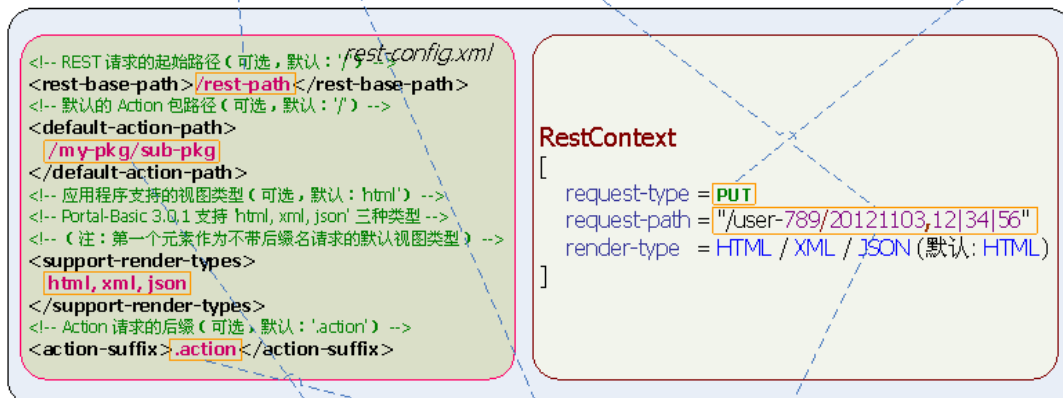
rest-config.xml

<!-- REST 请求的起始路径（可选，默认：'/'） -->
<rest-base-path>/rest-path</rest-base-path>
<!-- 默认的 Action 包路径（可选，默认：'/'） -->
<default-action-path>
/my-pkg/sub-pkg
</default-action-path>
<!-- 应用程序支持的视图类型（可选，默认：'html'） -->
<!-- Portal-Basic 3.0.1 支持 'html, xml, json' 三种类型 -->
<!-- （注：第一个元素作为不带后缀名请求的默认视图类型） -->
<support-render-types>
html, xml, json
</support-render-types>
<!-- Action 请求的后缀（可选，默认：'.action'） -->
<action-suffix>.action</action-suffix>

RestContext
[
request-type = PUT
request-path = "/user-789/20121103,12|34|56"
render-type = HTML / XML / JSON (默认: HTML)
]